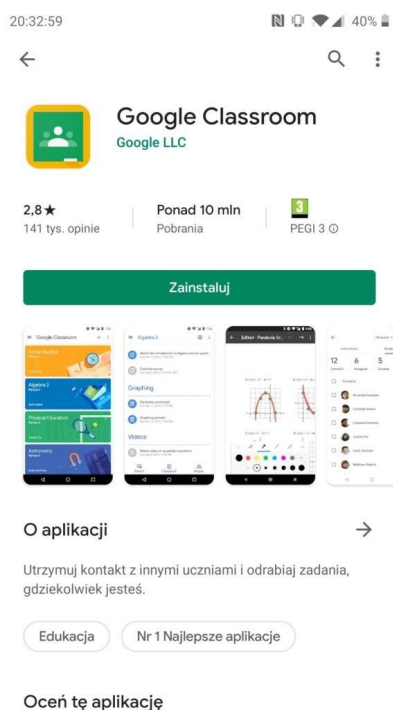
20:32:59 40%

Google Classroom
Google LLC

2,8★
141 tys. opinie

Ponad 10 mln
Pobrania

3
PEGI 3 ⓘ

Zainstaluj

Google Classroom
Social Studies
Algebra 2
Physical Education
Astronomy

Algebra 2
Graphing
Videos

Edited - Parabola Gr...

12 6 5

O aplikacji →

Utrzymuj kontakt z innymi uczniami i odrabiaj zadania, gdziekolwiek jesteś.

Edukacja
Nr 1 Najlepsze aplikacje

Oceń tę aplikację